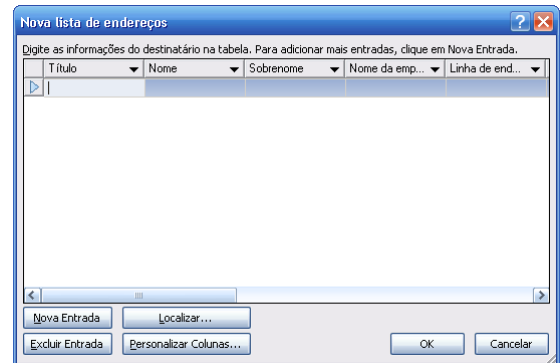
Nova lista de endereços

Digite as informações do destinatário na tabela. Para adicionar mais entradas, clique em Nova Entrada.

| Título | Nome | Sobrenome | Nome da emp... | Linha de end... |
|---|---|---|---|---|
| | | | | |

Nova Entrada
Localizar...
Excluir Entrada
Personalizar Colunas...
OK
Cancelar